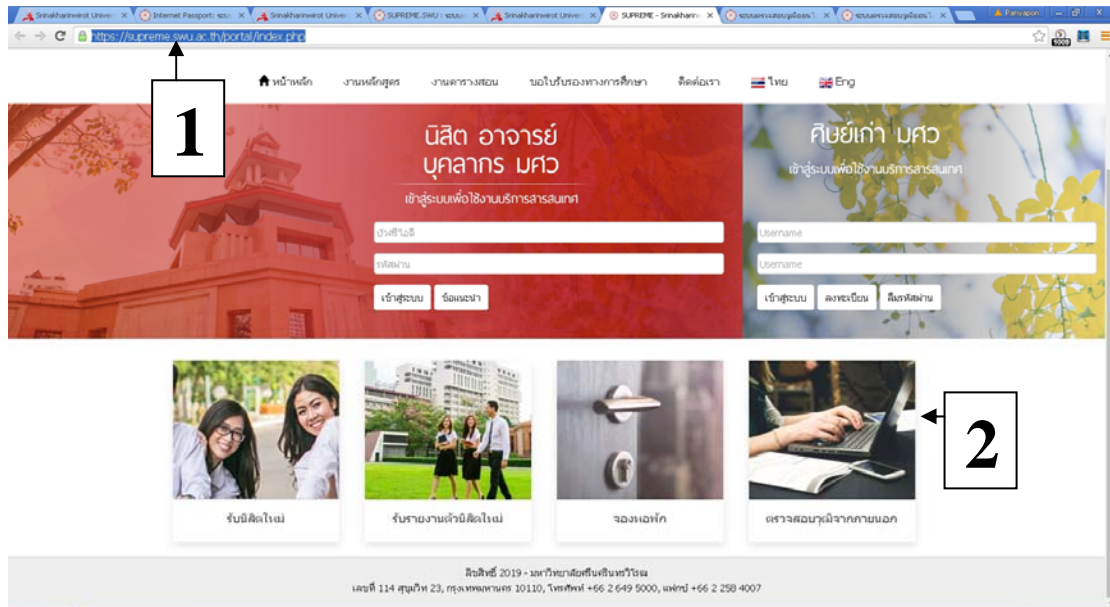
Srinakharinwirot Unive × | Internet Passport: ระบบ × | Srinakharinwirot Unive × | SUPREME.SWU : ระบบ × | Srinakharinwirot Unive × | SUPREME - Srinakharin × | ระบบตรวจสอบวุฒิของ × | ระบบตรวจสอบวุฒิของ × | Panyapon

https://supreme.swu.ac.th/portal/index.php

1

หน้าหลัก งานหลักสูตร งานตารางสอน ขอใบรับรองทางการศึกษา ติดต่อเรา ไทย Eng

นิสิต อาจารย์ บุคลากร มศว
เข้าสู่ระบบเพื่อใช้งานบริการสารสนเทศ
บัวศรีไอดี
รหัสผ่าน
เข้าสู่ระบบ ข้อแนะนำ

ศิษย์เก่า มศว
เข้าสู่ระบบเพื่อใช้งานบริการสารสนเทศ
Username
Username
เข้าสู่ระบบ ลงทะเบียน ลืมรหัสผ่าน

2

รับนิสิตใหม่
รับรายงานตัวนิสิตใหม่
จองหอพัก
ตรวจสอบวุฒิจากภายนอก

ลิขสิทธิ์ 2019 - มหาวิทยาลัยศรีนครินทรวิโรฒ
เลขที่ 114 สุขุมวิท 23, กรุงเทพมหานคร 10110, โทรศัพท์ +66 2 649 5000, แฟกซ์ +66 2 258 4007